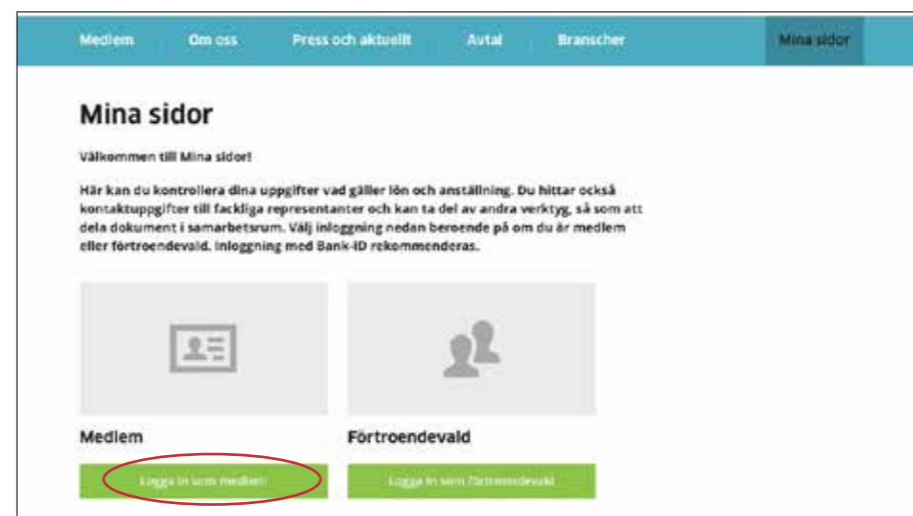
Medlem Om oss Press och aktuellt Avtal Branscher Mina sidor

Mina sidor

Välkommen till Mina sidor!

Här kan du kontrollera dina uppgifter vad gäller lön och anställning. Du hittar också kontaktuppgifter till fackliga representanter och kan ta del av andra verktyg, så som att dela dokument i samarbetsrum. Välj inloggning nedan beroende på om du är medlem eller förtroendevald. Inloggning med Bank-ID rekommenderas.

Medlem

Logga in som medlem

Förtroendevald

Logga in som förtroendevald